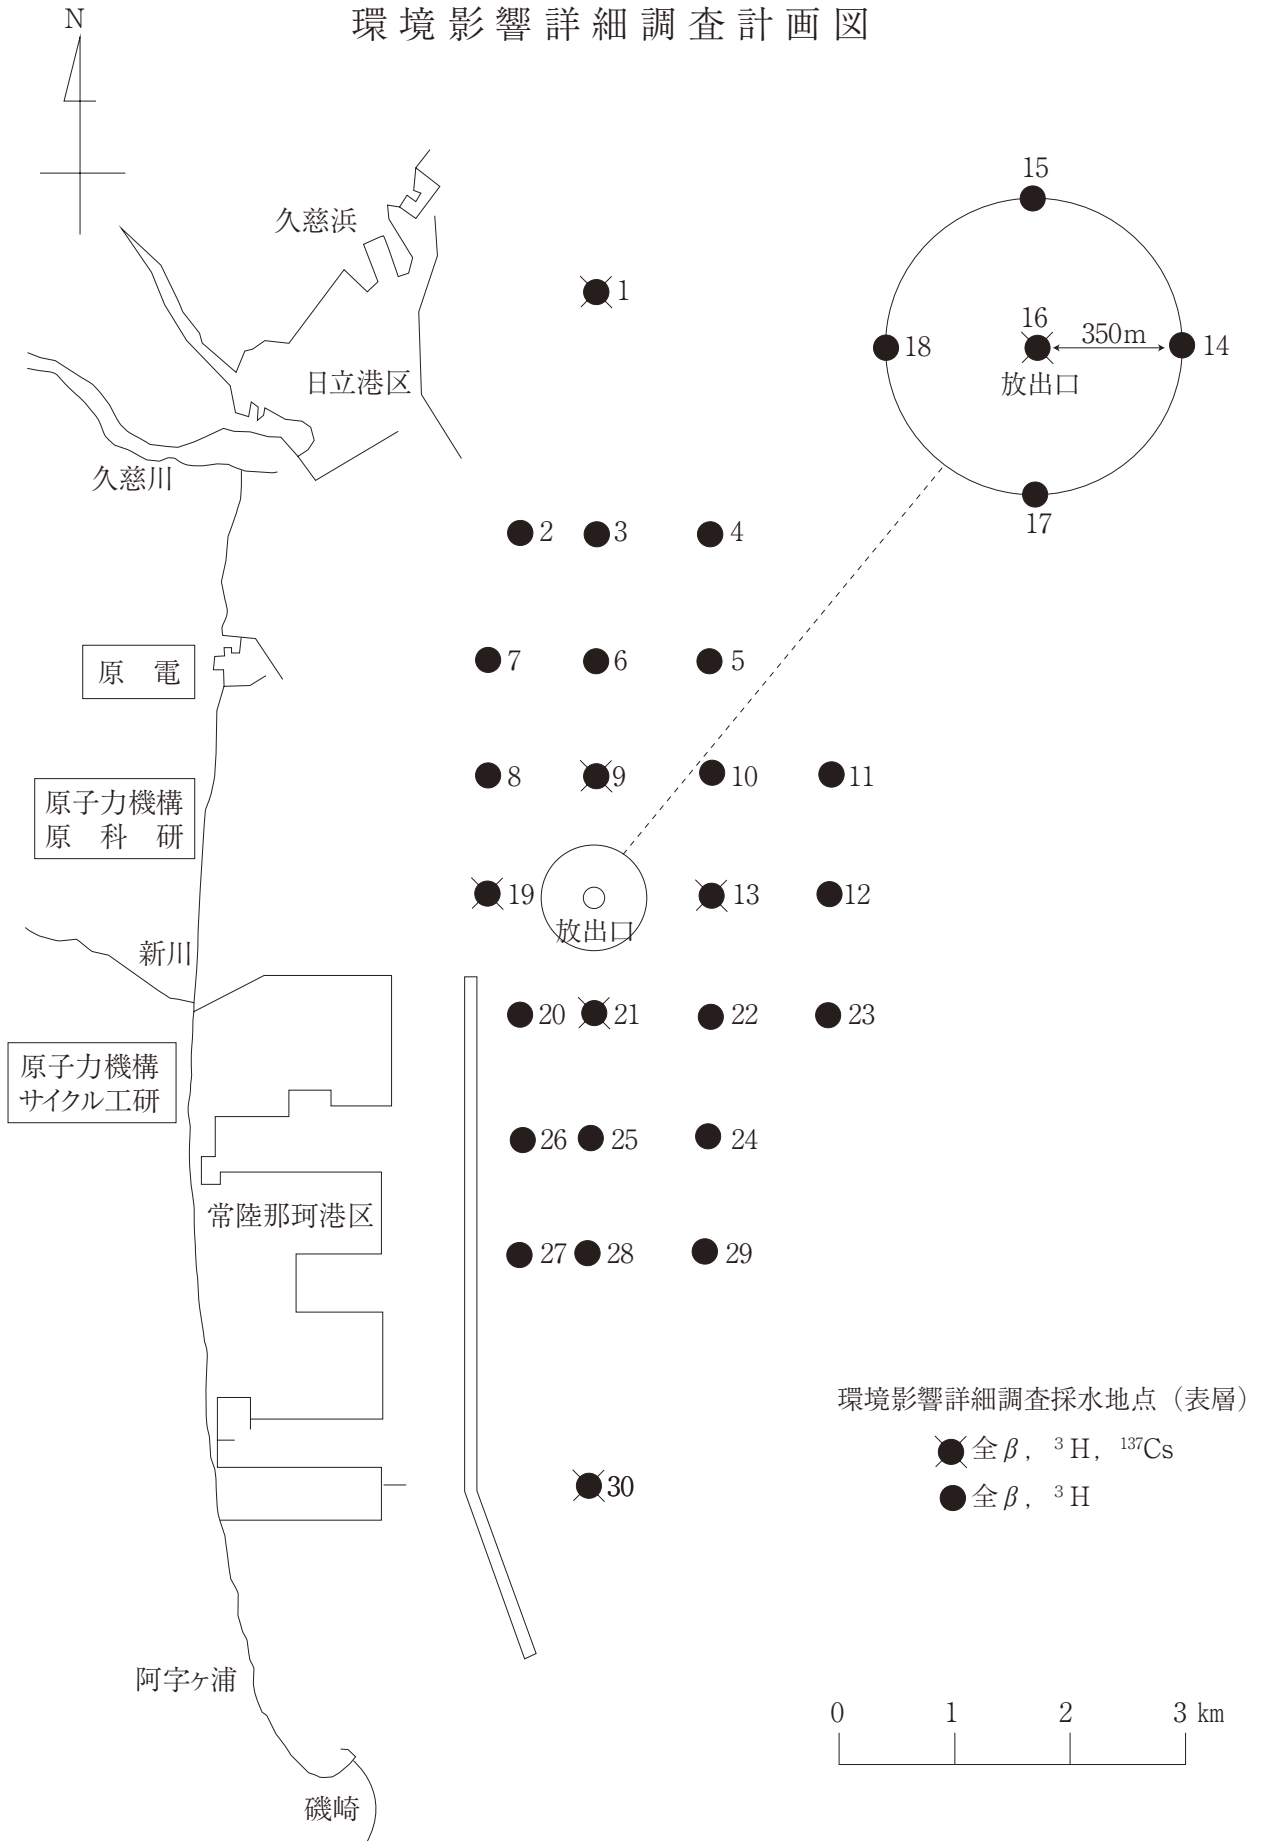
環境影響詳細調査計画図

N

久慈浜

日立港区

久慈川

原電

原子力機構
原科研

新川

原子力機構
サイクル工研

常陸那珂港区

阿字ヶ浦

磯崎

15

16

350m

18

14

放出口

17

1

2

3

4

7

6

5

8

9

10

11

19

放出口

13

12

20

21

22

23

26

25

24

27

28

29

30

環境影響詳細調査採水地点（表層）

全$\beta$，$^{3}$H，$^{137}$Cs

全$\beta$，$^{3}$H

0 1 2 3 km